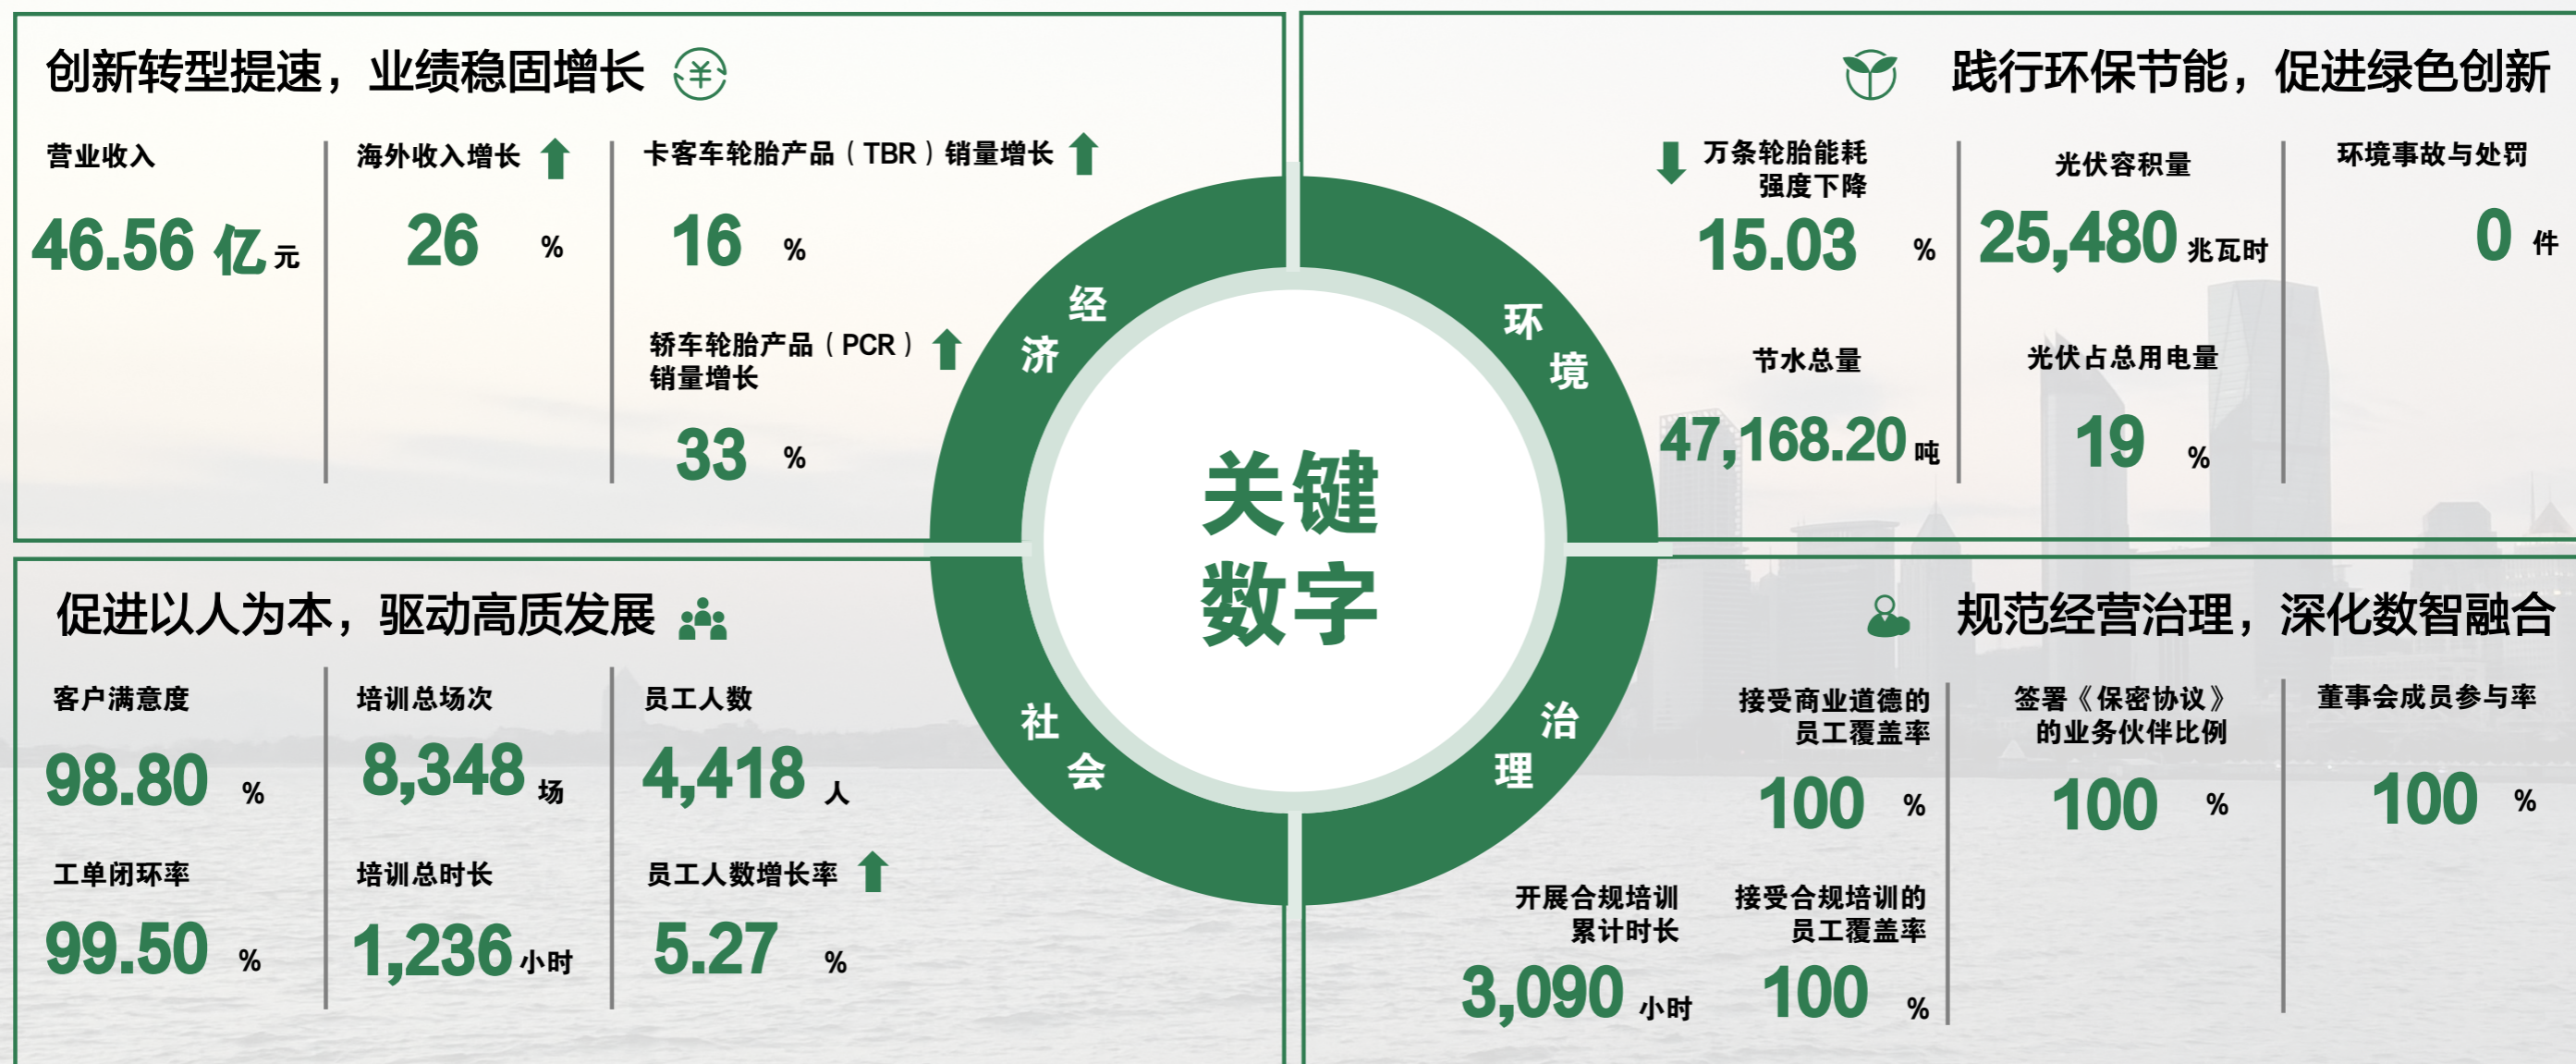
创新转型提速，业绩稳固增长

营业收入
46.56 亿元

海外收入增长
26 %

卡客车轮胎产品（TBR）销量增长
16 %

轿车轮胎产品（PCR）销量增长
33 %

践行环保节能，促进绿色创新

万条轮胎能耗强度下降
15.03 %

光伏容积量
25,480 兆瓦时

环境事故与处罚
0 件

节水总量
47,168.20 吨

光伏占总用电量
19 %

经济
环境
关键数字
社会
治理

促进以人为本，驱动高质发展

客户满意度
98.80 %

培训总场次
8,348 场

员工人数
4,418 人

工单闭环率
99.50 %

培训总时长
1,236 小时

员工人数增长率
5.27 %

规范经营治理，深化数智融合

接受商业道德的员工覆盖率
100 %

签署《保密协议》的业务伙伴比例
100 %

董事会成员参与率
100 %

开展合规培训累计时长
3,090 小时

接受合规培训的员工覆盖率
100 %